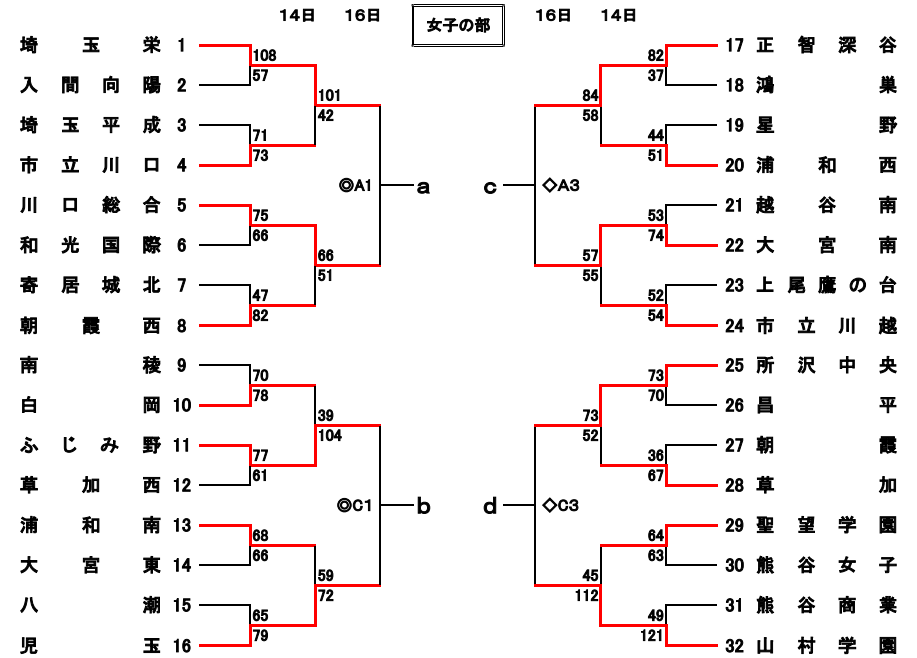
14日 16日 女子の部 16日 14日

埼玉栄 1
入間向陽 2
埼玉平成 3
市立川口 4
川口総合 5
和光国際 6
寄居城北 7
朝霞西 8
南稜 9
白岡 10
ふじみ野 11
草加西 12
浦和南 13
大宮東 14
八潮 15
児玉 16

108
57
71
73
75
66
47
82
70
78
77
61
68
66
65
79

101
42
66
51
39
104
59
72

◎A1 a
◎C1 b

c ◇A3
d ◇C3

84
58
57
55
73
52
45
112

82
37
44
51
53
74
52
54
73
70
36
67
64
63
49
121

17 正智深谷
18 鴻巣
19 星野
20 浦和西
21 越谷南
22 大宮南
23 上尾鷹の台
24 市立川越
25 所沢中央
26 昌平
27 朝霞
28 草加
29 聖望学園
30 熊谷女子
31 熊谷商業
32 山村学園